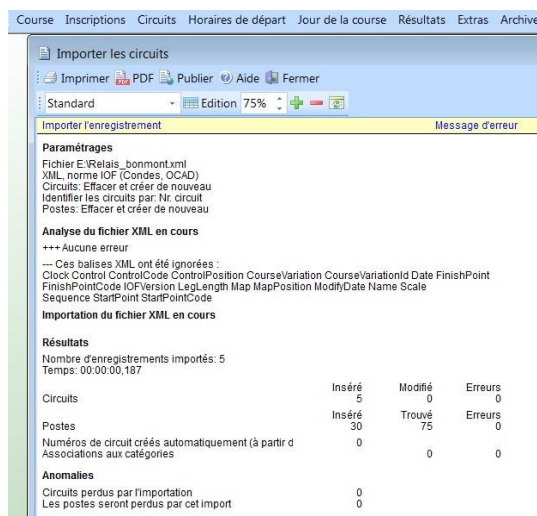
Course Inscriptions Circuits Horaires de départ Jour de la course Résultats Extras Archive

Importer les circuits

Imprimer PDF Publier Aide Fermer

Standard Edition 75%

Importer l'enregistrement Message d'erreur

Paramétrages

Fichier E:\Relais_bonmont.xml
XML, norme IOF (Condes, OCAD)
Circuits: Effacer et créer de nouveau
Identifier les circuits par: Nr. circuit
Postes: Effacer et créer de nouveau

Analyse du fichier XML en cours

+++ Aucune erreur

--- Ces balises XML ont été ignorées :
Clock Control ControlCode ControlPosition CourseVariation CourseVariationId Date FinishPoint FinishPointCode IOFVersion LegLength Map MapPosition ModifyDate Name Scale Sequence StartPoint StartPointCode

Importation du fichier XML en cours

Résultats

Nombre d'enregistrements importés: 5
Temps: 00:00:00,187

| | Inséré | Modifié | Erreurs |
|---|---|---|---|
| Circuits | 5 | 0 | 0 |
| | Inséré | Trouvé | Erreurs |
| Postes | 30 | 75 | 0 |
| Numéros de circuit créés automatiquement (à partir d | 0 | | |
| Associations aux catégories | | 0 | 0 |

Anomalies

| | |
|---|---|
| Circuits perdus par l'importation | 0 |
| Les postes seront perdus par cet import | 0 |